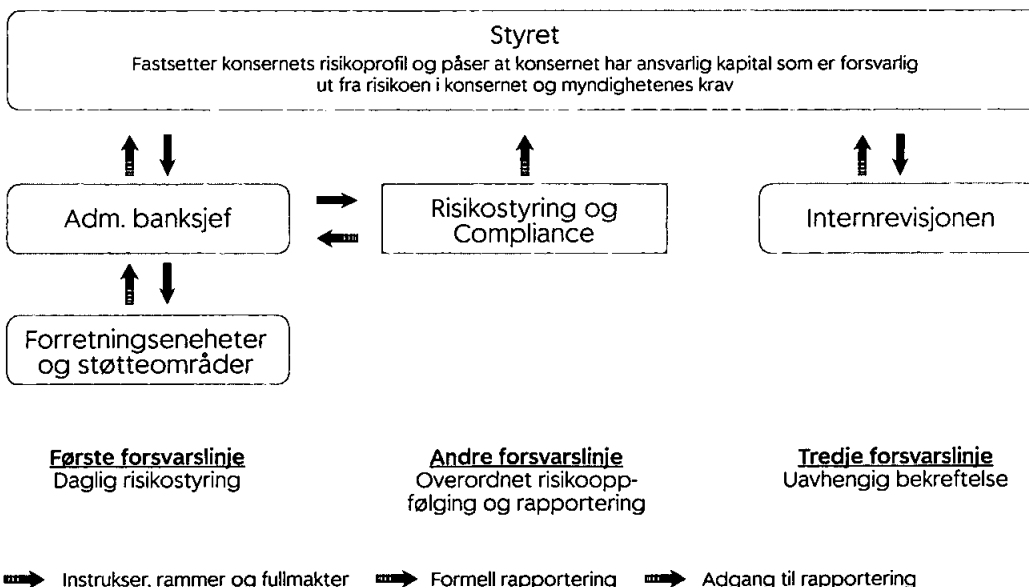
Styret
Fastsetter konsernets risikoprofil og påser at konsernet har ansvarlig kapital som er forsvarlig ut fra risikoen i konsernet og myndighetenes krav

Adm. banksjef

Risikostyring og Compliance

Internrevisjonen

Forretningsenheter og støtteområder

Første forsvarslinje
Daglig risikostyring

Andre forsvarslinje
Overordnet risikooppfølging og rapportering

Tredje forsvarslinje
Uavhengig bekreftelse

Instrukser, rammer og fullmakter
Formell rapportering
Adgang til rapportering